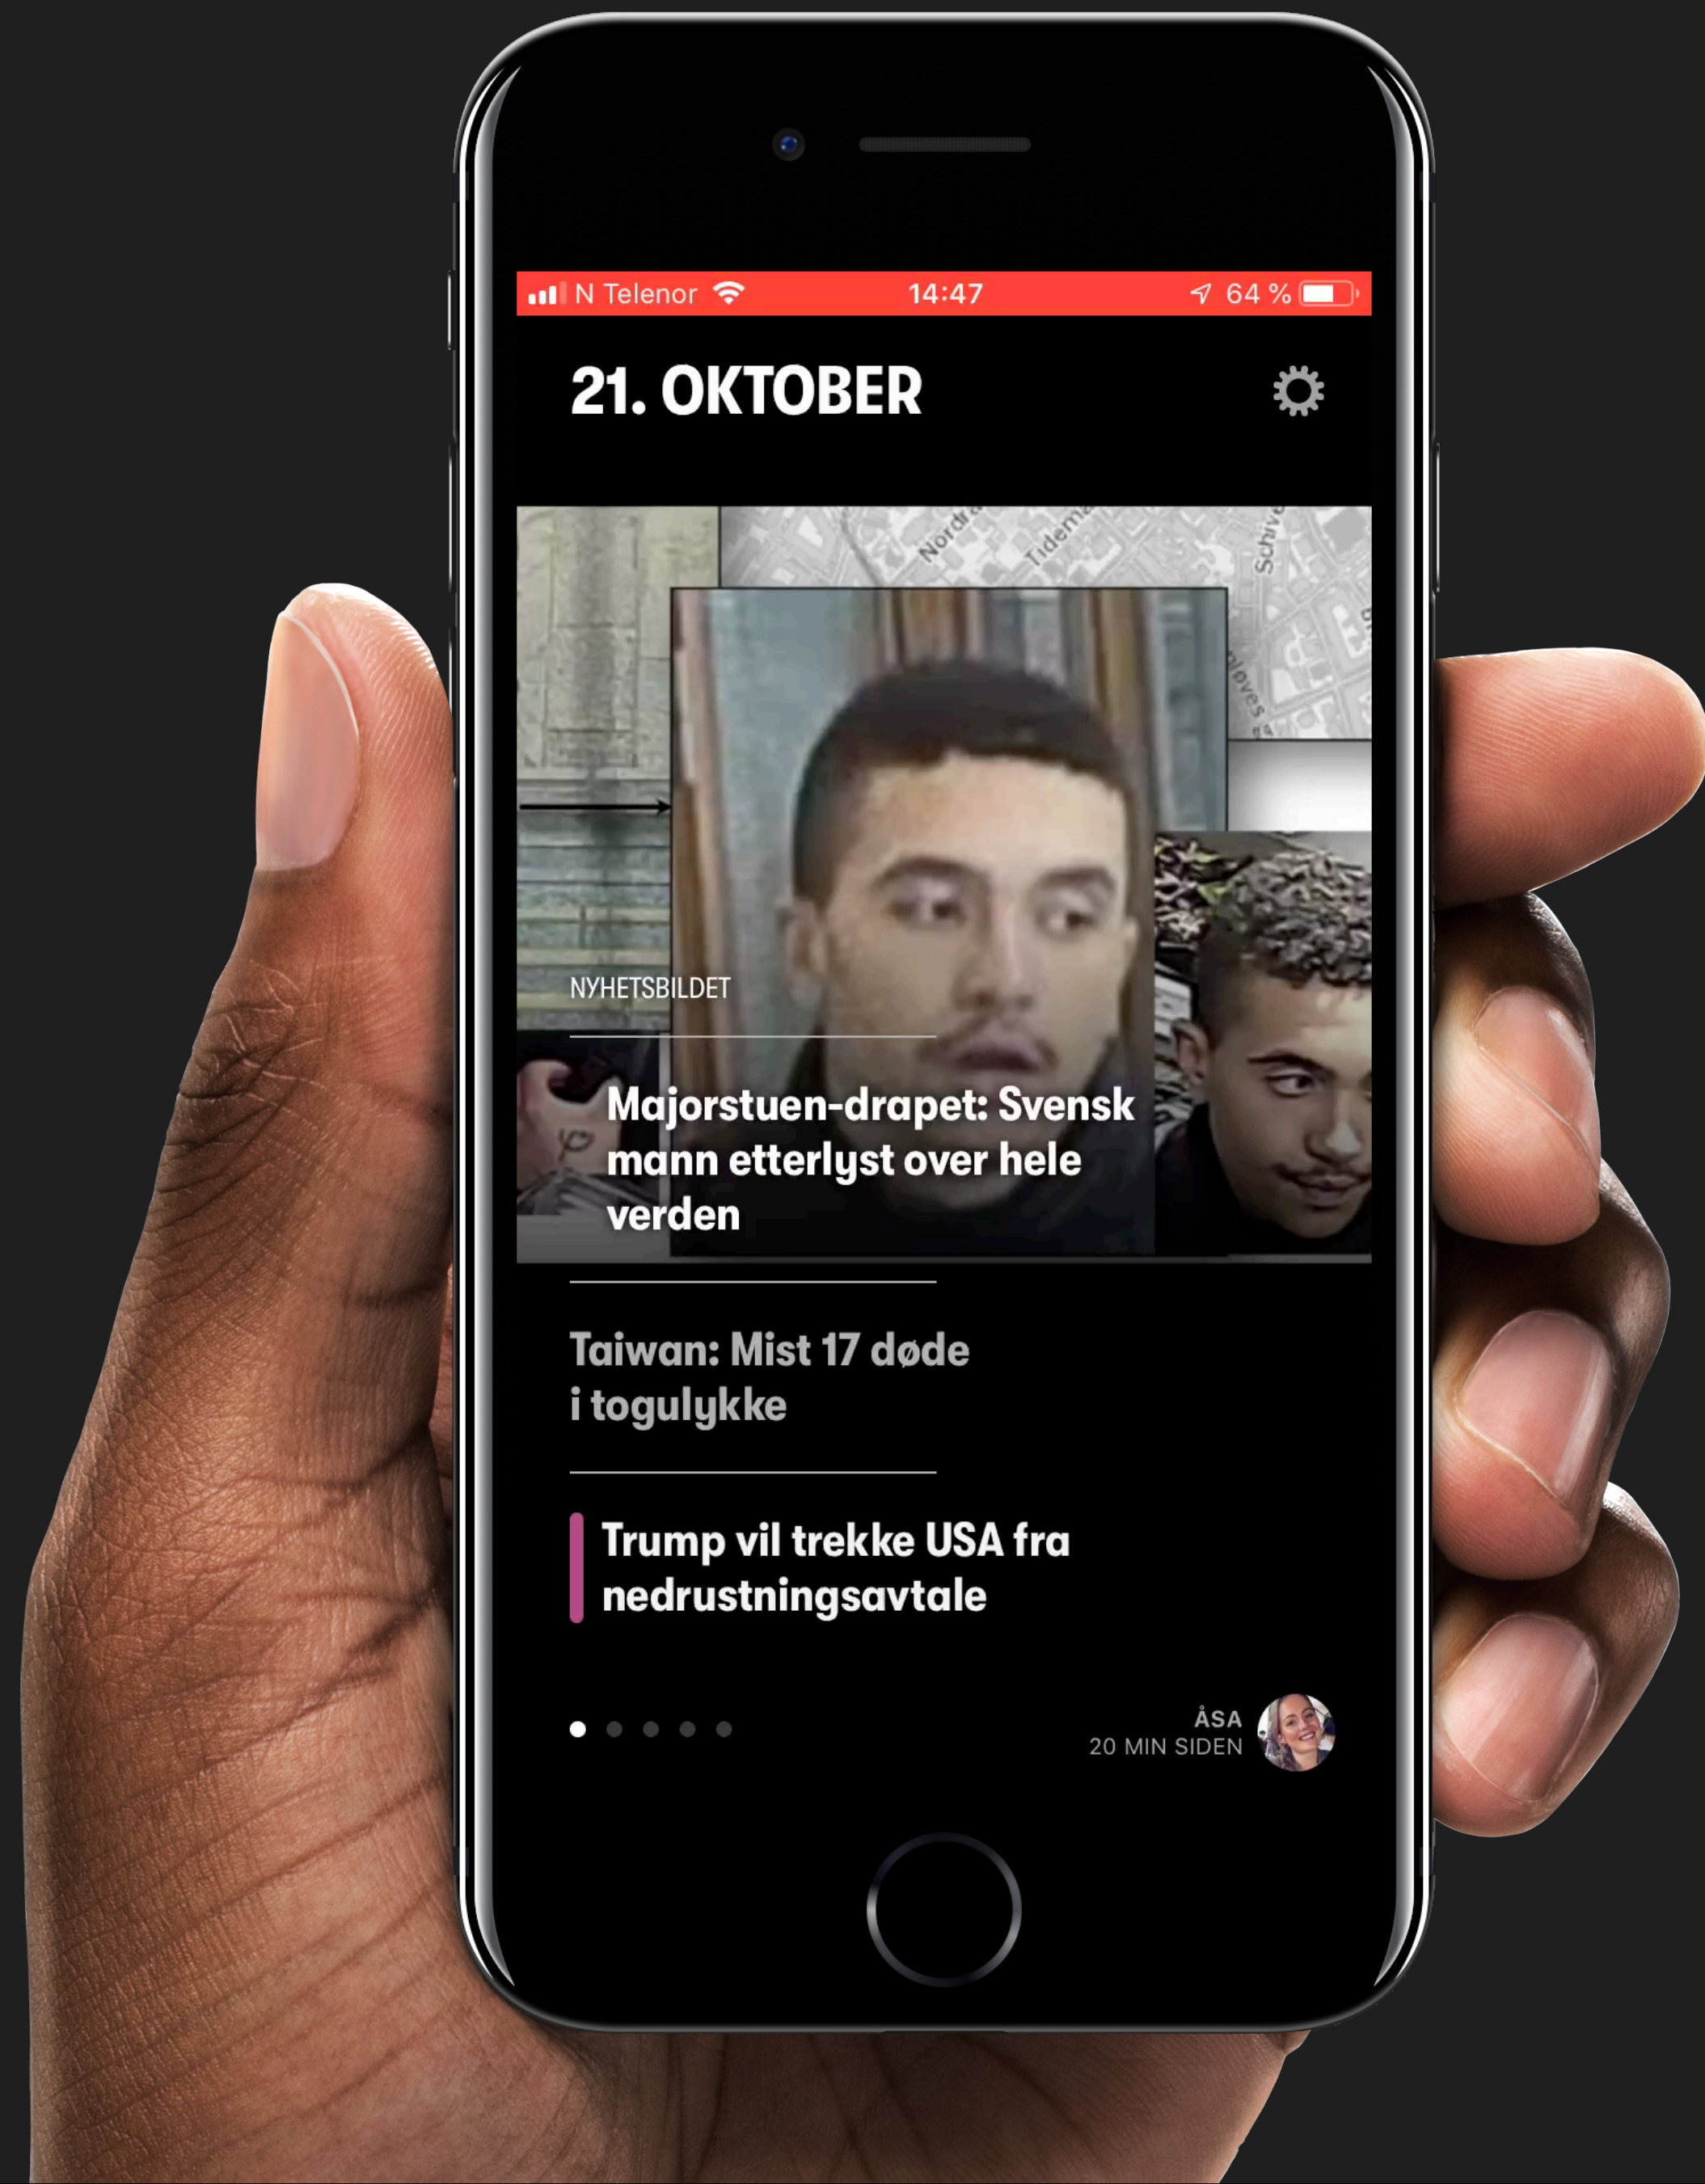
N Telenor 14:47 64 %

21. OKTOBER

Nordra Tidema Schive

NYHETSBILDET

Majorstuen-drapet: Svensk mann etterlyst over hele verden

Taiwan: Mist 17 døde i togulykke

Trump vil trekke USA fra nedrustningsavtale

ÅSA
20 MIN SIDEN